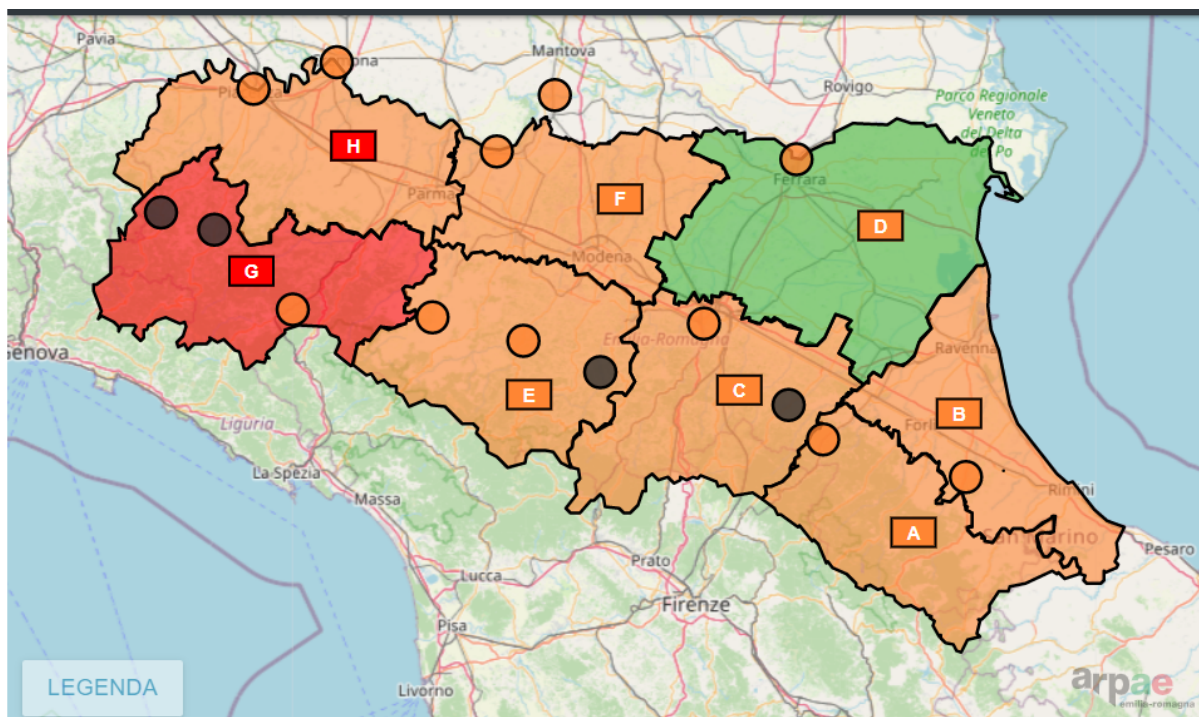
Pavia
Mantova
Rovigo
Parco Regionale Veneto del Delta del Po
H
F
D
Parma
Ferrara
G
Modena
Genova
Emilia-Romagna
E
C
Ravenna
B
Liguria
Forlì
La Spezia
Rimini
A
Massa
San Marino
Pesaro
Prato
Lucca
Firenze
Pisa
Livorno
LEGENDA
arpae
emilia-romagna